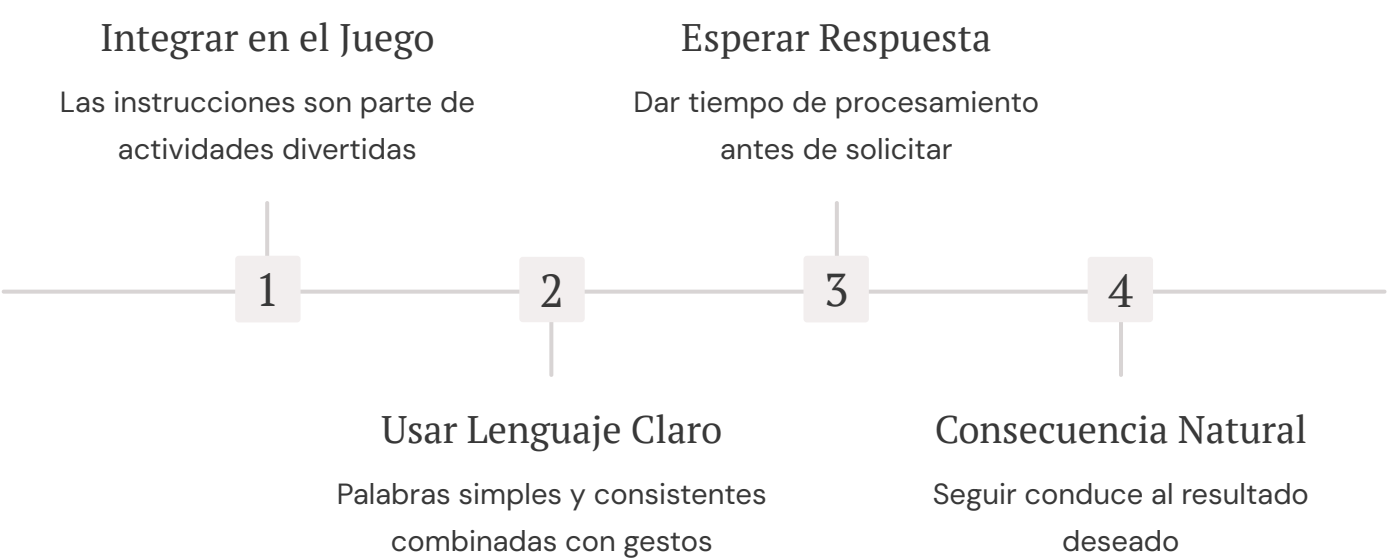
1
Integrar en el Juego
Las instrucciones son parte de actividades divertidas

2
Usar Lenguaje Claro
Palabras simples y consistentes combinadas con gestos

3
Esperar Respuesta
Dar tiempo de procesamiento antes de solicitar

4
Consecuencia Natural
Seguir conduce al resultado deseado